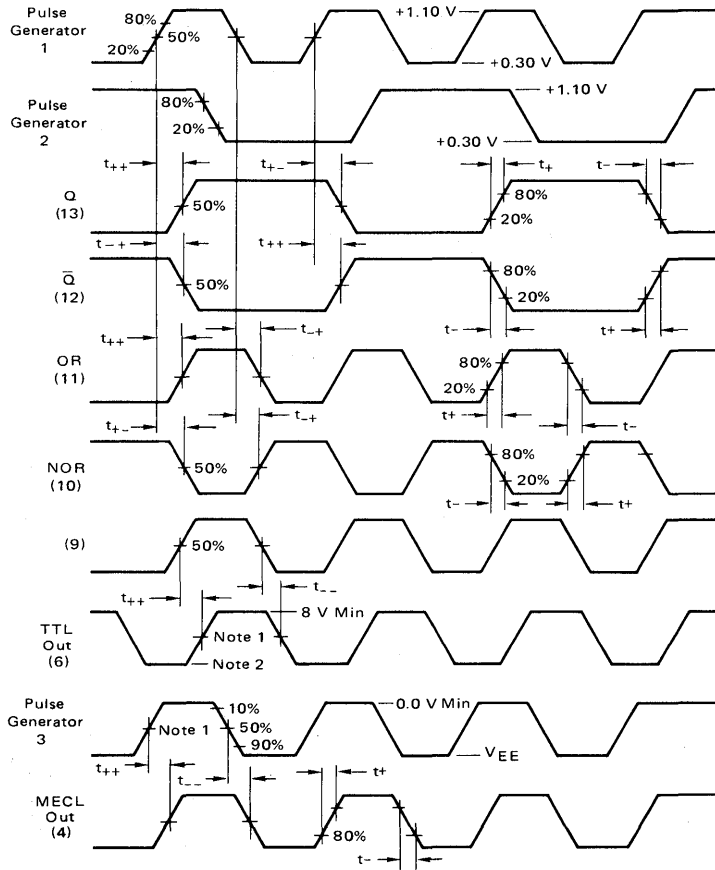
Pulse Generator 1

80%

20%

50%

+1.10 V

+0.30 V

Pulse Generator 2

80%

20%

+1.10 V

+0.30 V

$t_{++}$

$t_{+-}$

$t_{+}$

$t_{-}$

Q (13)

50%

80%

20%

$t_{-+}$

$t_{++}$

$\overline{Q}$ (12)

50%

80%

20%

$t_{-}$

$t_{+}$

$t_{++}$

$t_{-+}$

OR (11)

80%

20%

$t_{+-}$

$t_{-+}$

$t_{+}$

$t_{-}$

NOR (10)

50%

80%

20%

$t_{-}$

$t_{+}$

(9)

50%

$t_{++}$

$t_{--}$

8 V Min

TTL Out (6)

Note 1

Note 2

Pulse Generator 3

Note 1

10%

50%

90%

0.0 V Min

$V_{EE}$

$t_{++}$

$t_{--}$

$t_{+}$

MECL Out (4)

80%

$t_{-}$